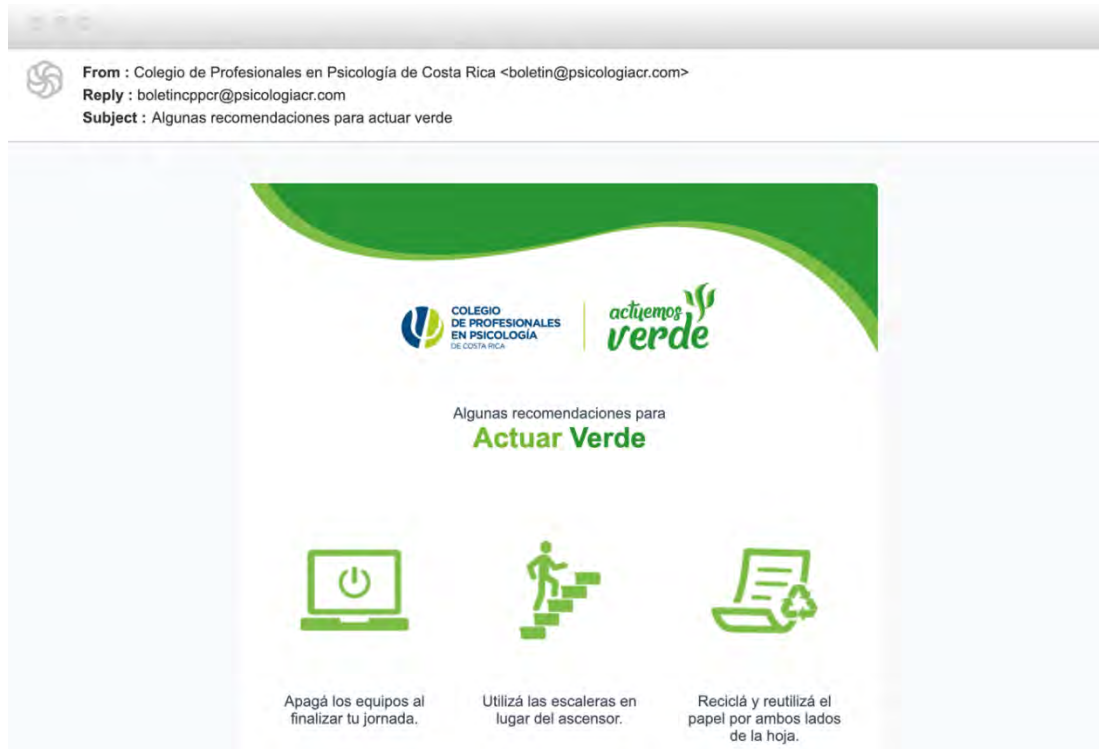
From : Colegio de Profesionales en Psicología de Costa Rica <boletin@psicologiacr.com>
Reply : boletincppcr@psicologiacr.com
Subject : Algunas recomendaciones para actuar verde

COLEGIO DE PROFESIONALES EN PSICOLOGÍA DE COSTA RICA

actuemos verde

Algunas recomendaciones para
Actuar Verde

Apagá los equipos al finalizar tu jornada.

Utilizá las escaleras en lugar del ascensor.

Reciclá y reutilizá el papel por ambos lados de la hoja.